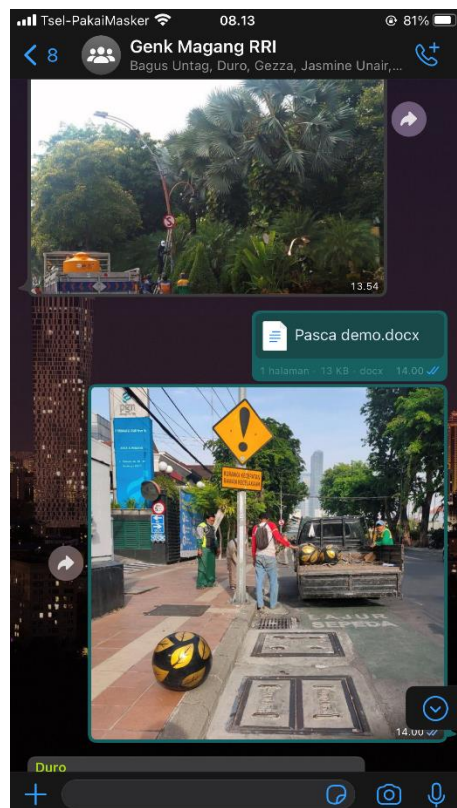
Tsel-PakaiMasker 08.13 81%

8 Genk Magang RRI
Bagus Untag, Duro, Gezza, Jasmine Unair,...

13.54

Pasca demo.docx
1 halaman · 13 KB · docx 14.00

RUMAHKU KELUARGAKU
BANGUN KESELAMATAN

JALUR SEPEDA

14.00

Duro